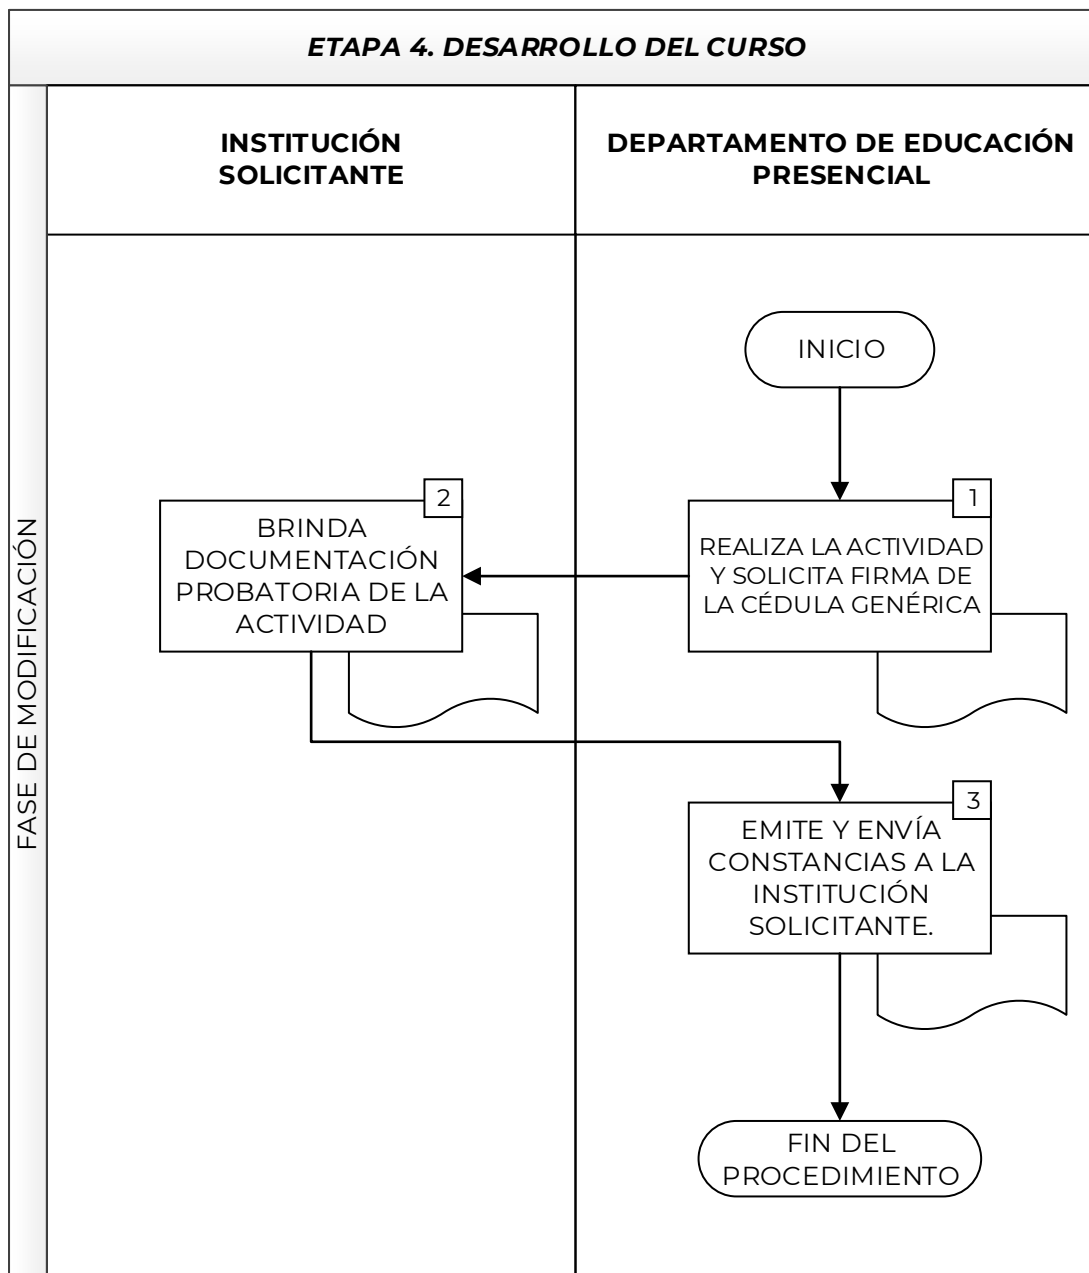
ETAPA 4. DESARROLLO DEL CURSO

FASE DE MODIFICACIÓN

INSTITUCIÓN SOLICITANTE

DEPARTAMENTO DE EDUCACIÓN PRESENCIAL

INICIO

1
REALIZA LA ACTIVIDAD Y SOLICITA FIRMA DE LA CÉDULA GENÉRICA

2
BRINDA DOCUMENTACIÓN PROBATORIA DE LA ACTIVIDAD

3
EMITE Y ENVÍA CONSTANCIAS A LA INSTITUCIÓN SOLICITANTE.

FIN DEL PROCEDIMIENTO